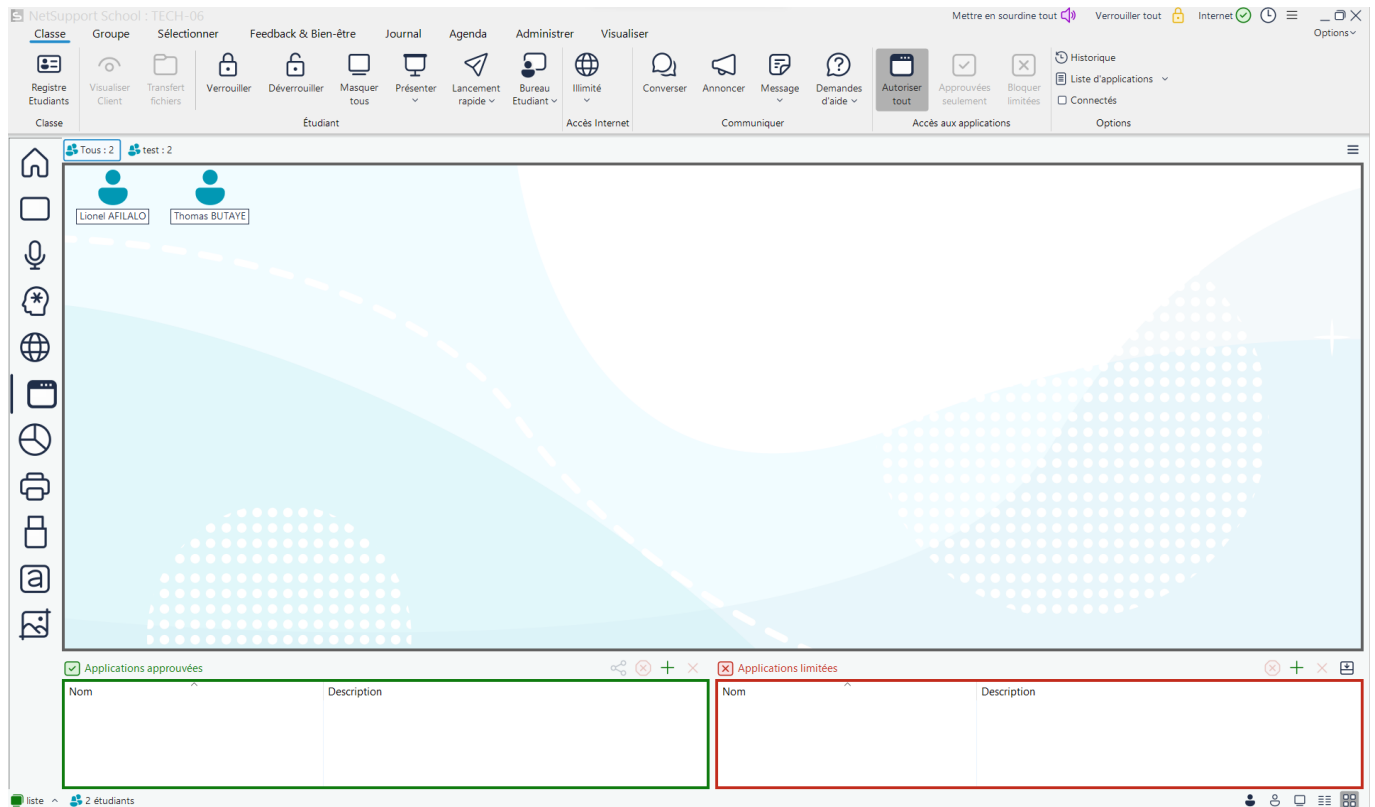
NetSupport School : TECH-06

Mettre en sourdine tout   Verrouiller tout   Internet

Options

Classe   Groupe   Sélectionner   Feedback & Bien-être   Journal   Agenda   Administrer   Visualiser

Registre Etudiants
Classe

Visualiser Client   Transfert fichiers   Verrouiller   Déverrouiller   Masquer tous   Présenter   Lancement rapide   Bureau Etudiant
Étudiant

Illimité
Accès Internet

Converser   Annoncer   Message   Demandes d'aide
Communiquer

Autoriser tout   Approuvées seulement   Bloquer limitées
Accès aux applications

Historique
Liste d'applications
Connectés
Options

Tous : 2   test : 2

Lionel AFILALO   Thomas BUTAYE

Applications approuvées

| Nom | Description |
|---|---|

Applications limitées

| Nom | Description |
|---|---|

liste   2 étudiants